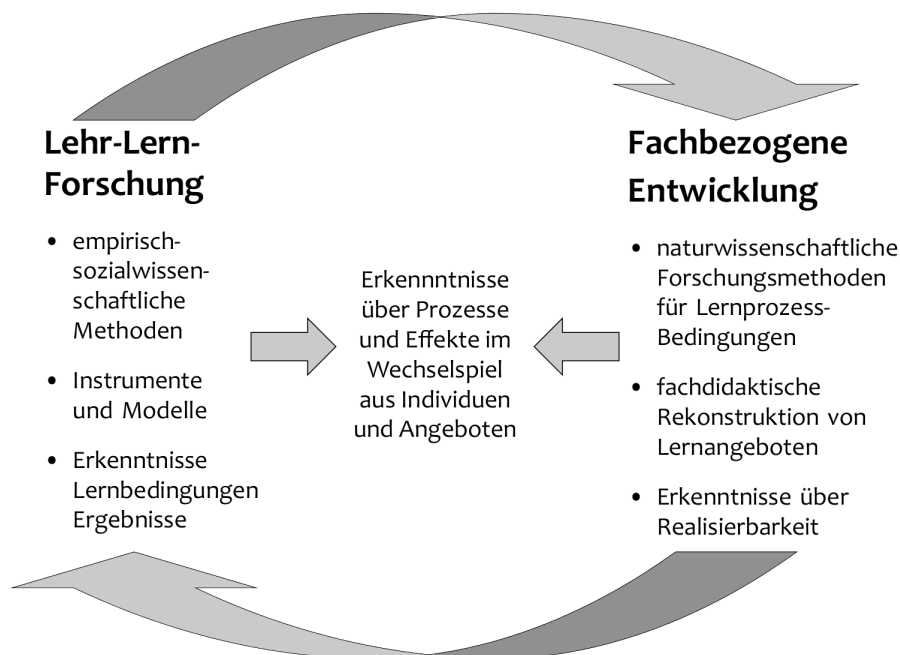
Lehr-Lern-Forschung

- empirisch-sozialwissenschaftliche Methoden
- Instrumente und Modelle
- Erkenntnisse Lernbedingungen Ergebnisse

Erkennntnisse über Prozesse und Effekte im Wechselspiel aus Individuen und Angeboten

Fachbezogene Entwicklung

- naturwissenschaftliche Forschungsmethoden für Lernprozess-Bedingungen
- fachdidaktische Rekonstruktion von Lernangeboten
- Erkenntnisse über Realisierbarkeit